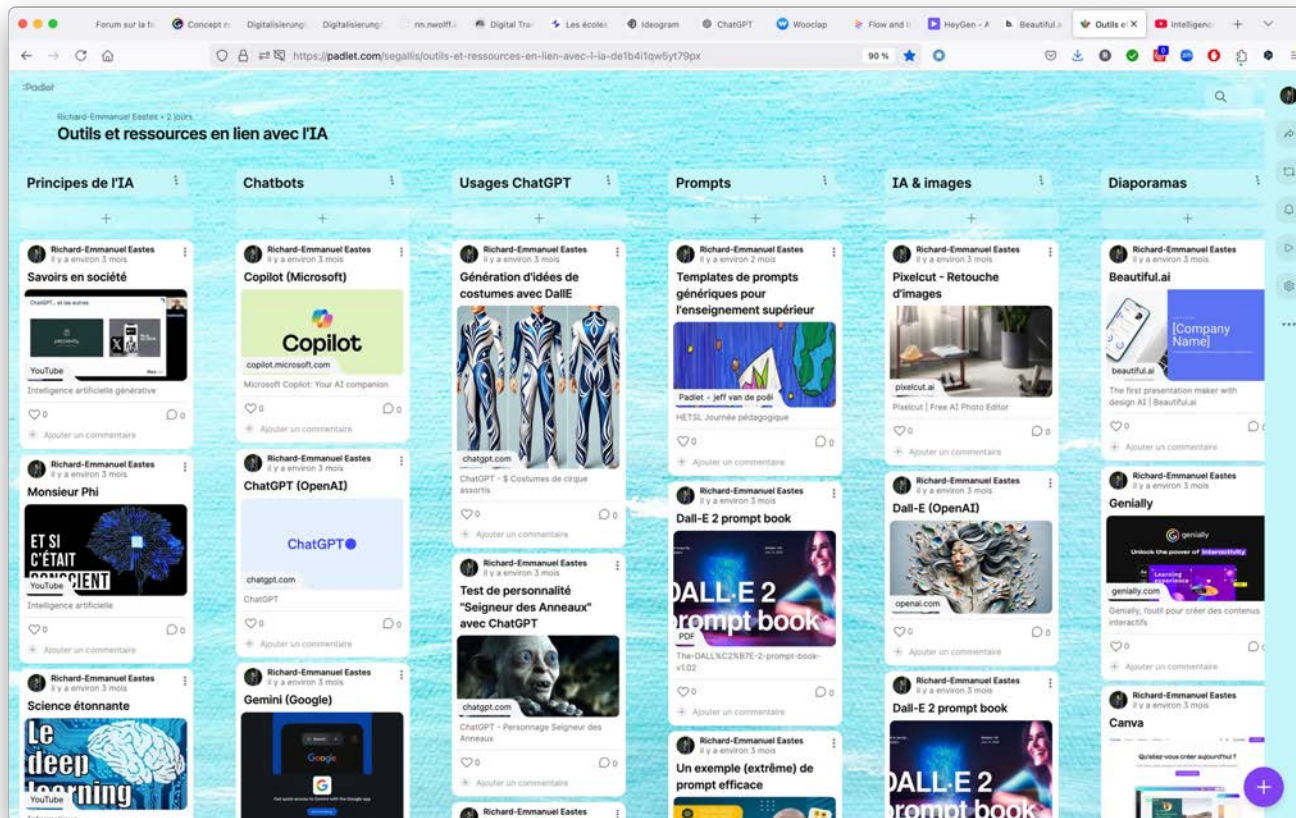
Forum sur la fo | Concept n | Digitalisierung | Digitalisierung | nn.nwolff.i | Digital Tra | Les écoles | Ideogram | ChatGPT | Wooclap | Flow and | HeyGen - A | Beautiful.a | Outils e | Intelligenc

https://padlet.com/segallis/outils-et-ressources-en-lien-avec-l-ia-de1b4i1qw5yt79px

90 %

Padlet

Richard-Emmanuel Eastes • 2 jours

Outils et ressources en lien avec l'IA

Principes de l'IA

Richard-Emmanuel Eastes
il y a environ 3 mois
Savoirs en société
YouTube
Intelligence artificielle générative
0
0
Ajouter un commentaire

Richard-Emmanuel Eastes
il y a environ 3 mois
Monsieur Phi
ET SI C'ÉTAIT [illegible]CIENT
YouTube
Intelligence artificielle
0
0
Ajouter un commentaire

Richard-Emmanuel Eastes
il y a environ 3 mois
Science étonnante
Le deep learning
YouTube

Chatbots

Richard-Emmanuel Eastes
il y a environ 3 mois
Copilot (Microsoft)
Copilot
copilot.microsoft.com
Microsoft Copilot: Your AI companion
0
0
Ajouter un commentaire

Richard-Emmanuel Eastes
il y a environ 3 mois
ChatGPT (OpenAI)
ChatGPT
chatgpt.com
ChatGPT
0
0
Ajouter un commentaire

Richard-Emmanuel Eastes
il y a environ 3 mois
Gemini (Google)
Google

Usages ChatGPT

Richard-Emmanuel Eastes
il y a environ 3 mois
Génération d'idées de costumes avec DallE
chatgpt.com
ChatGPT - $ Costumes de cirque assortis
0
0
Ajouter un commentaire

Richard-Emmanuel Eastes
il y a environ 3 mois
Test de personnalité "Seigneur des Anneaux" avec ChatGPT
chatgpt.com
ChatGPT - Personnage Seigneur des Anneaux
0
0
Ajouter un commentaire

Richard-Emmanuel Eastes

Prompts

Richard-Emmanuel Eastes
il y a environ 2 mois
Templates de prompts génériques pour l'enseignement supérieur
Padlet - jeff van de poël
HETSL Journée pédagogique
0
0
Ajouter un commentaire

Richard-Emmanuel Eastes
il y a environ 3 mois
Dall-E 2 prompt book
DALL·E 2 prompt book
PDF
The-DALL%C2%B7E-2-prompt-book-v1.02
0
0
Ajouter un commentaire

Richard-Emmanuel Eastes
il y a environ 3 mois
Un exemple (extrême) de prompt efficace

IA & images

Richard-Emmanuel Eastes
il y a environ 3 mois
Pixelcut - Retouche d'images
pixelcut.ai
Pixelcut | Free AI Photo Editor
0
0
Ajouter un commentaire

Richard-Emmanuel Eastes
il y a environ 3 mois
Dall-E (OpenAI)
openai.com
0
0
Ajouter un commentaire

Richard-Emmanuel Eastes
il y a environ 3 mois
Dall-E 2 prompt book
DALL·E 2 prompt book

Diaporamas

Richard-Emmanuel Eastes
il y a environ 3 mois
Beautiful.ai
[Company Name]
beautiful.ai
The first presentation maker with design AI | Beautiful.ai
0
0
Ajouter un commentaire

Richard-Emmanuel Eastes
il y a environ 3 mois
Genially
genially
Unlock the power of interactivity
genially.com
Genially, l'outil pour créer des contenus interactifs
0
0
Ajouter un commentaire

Richard-Emmanuel Eastes
il y a environ 3 mois
Canva
Qu'allez-vous créer aujourd'hui ?